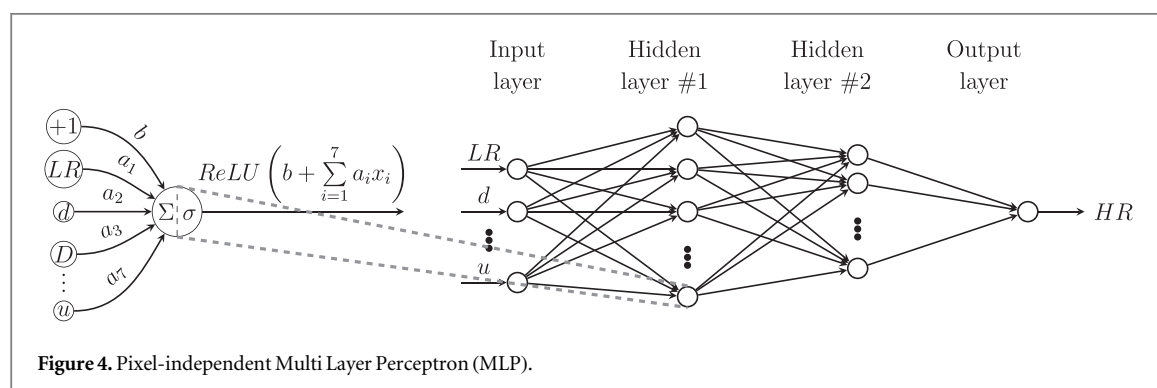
Input layer

Hidden layer #1

Hidden layer #2

Output layer

+1

$b$

$LR$

$a_1$

$a_2$

$d$

$D$

$a_3$

$a_7$

$\vdots$

$u$

$\Sigma$ $\sigma$

$ReLU\left(b + \sum_{i=1}^{7} a_i x_i\right)$

$LR$

$d$

$u$

$HR$

**Figure 4.** Pixel-independent Multi Layer Perceptron (MLP).